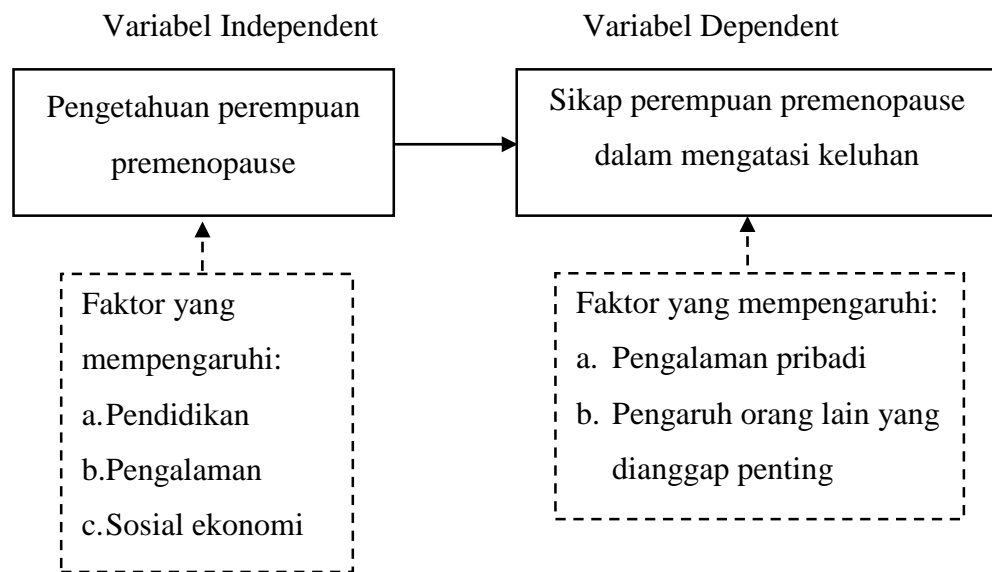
Variabel Independent

Pengetahuan perempuan premenopause

Faktor yang mempengaruhi:
a.Pendidikan
b.Pengalaman
c.Sosial ekonomi

Variabel Dependent

Sikap perempuan premenopause dalam mengatasi keluhan

Faktor yang mempengaruhi:
a. Pengalaman pribadi
b. Pengaruh orang lain yang dianggap penting